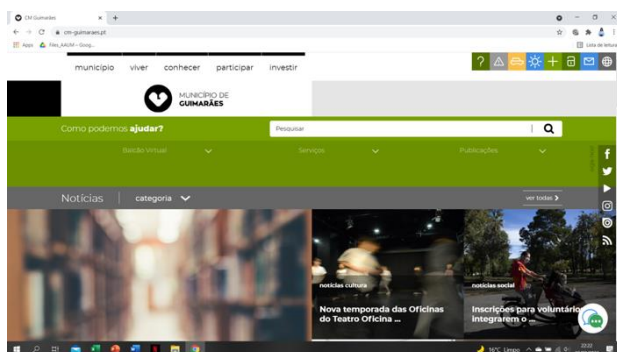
CM Guimarães
cm-guimaraes.pt
Apps
Files_IUASM – Goog...
Lista de leitura

município viver conhecer participar investir

MUNICÍPIO DE GUIMARÃES

Como podemos ajudar?
Pesquisar

Balcão Virtual
Serviços
Publicações

Notícias | categoria
ver todas

notícias cultura
Nova temporada das Oficinas do Teatro Oficina ...

notícias social
Inscrições para voluntário integrarem o ...

16°C Limpo
22:22